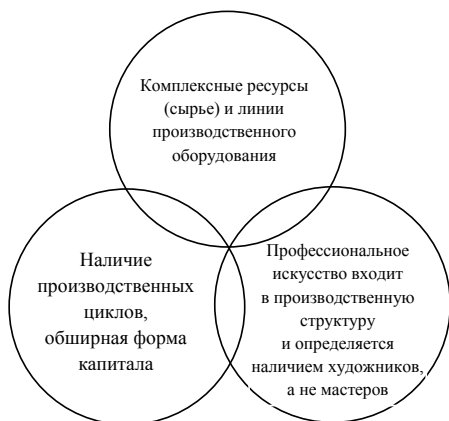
Комплексные ресурсы (сырье) и линии производственного оборудования

Наличие производственных циклов, обширная форма капитала

Профессиональное искусство входит в производственную структуру и определяется наличием художников, а не мастеров